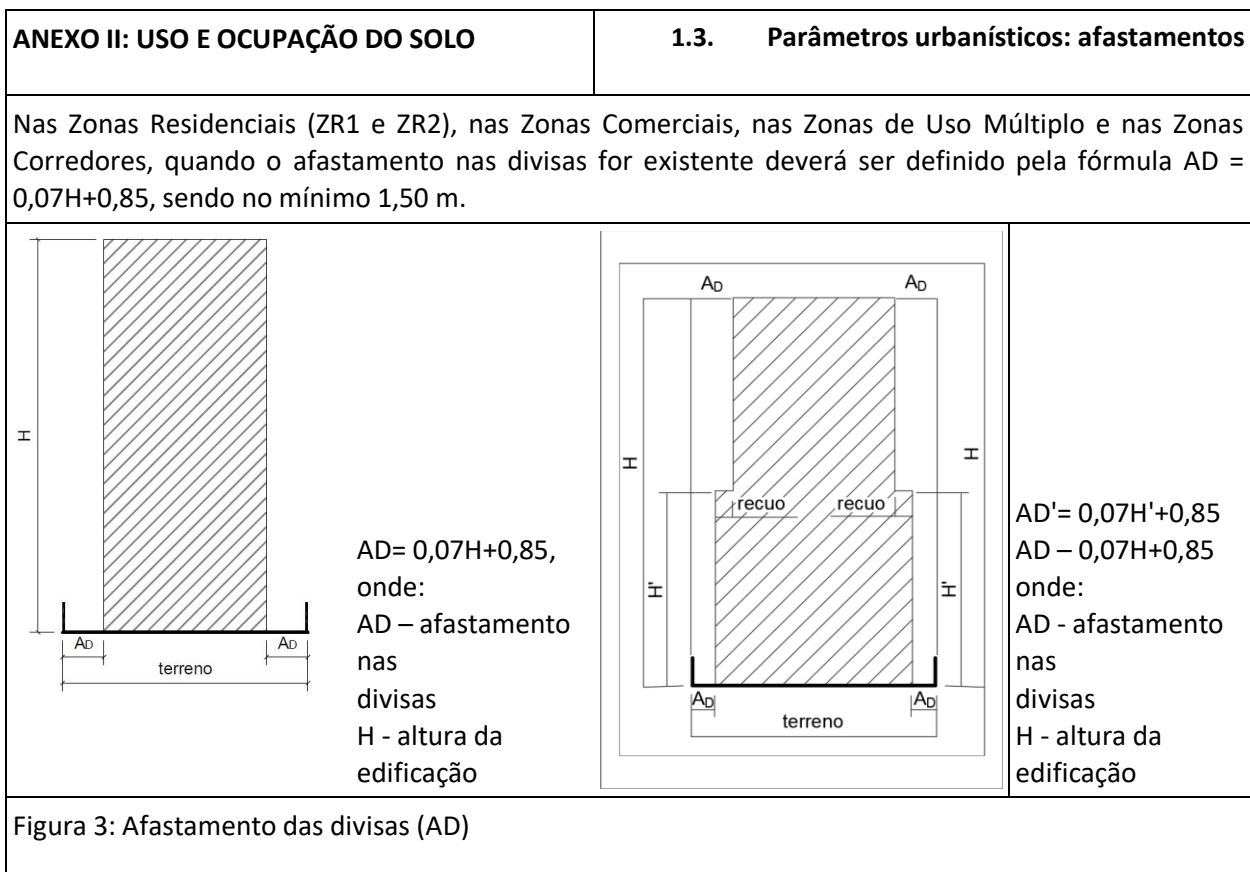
ANEXO II: USO E OCUPAÇÃO DO SOLO

1.3. Parâmetros urbanísticos: afastamentos

Nas Zonas Residenciais (ZR1 e ZR2), nas Zonas Comerciais, nas Zonas de Uso Múltiplo e nas Zonas Corredores, quando o afastamento nas divisas for existente deverá ser definido pela fórmula AD = 0,07H+0,85, sendo no mínimo 1,50 m.

H

$A_D$ $A_D$

terreno

AD= 0,07H+0,85, onde:
AD – afastamento nas divisas
H - altura da edificação

$A_D$ $A_D$

H H

recuo recuo

H' H'

$A_D$ $A_D$

terreno

AD'= 0,07H'+0,85
AD – 0,07H+0,85
onde:
AD - afastamento nas divisas
H - altura da edificação

Figura 3: Afastamento das divisas (AD)